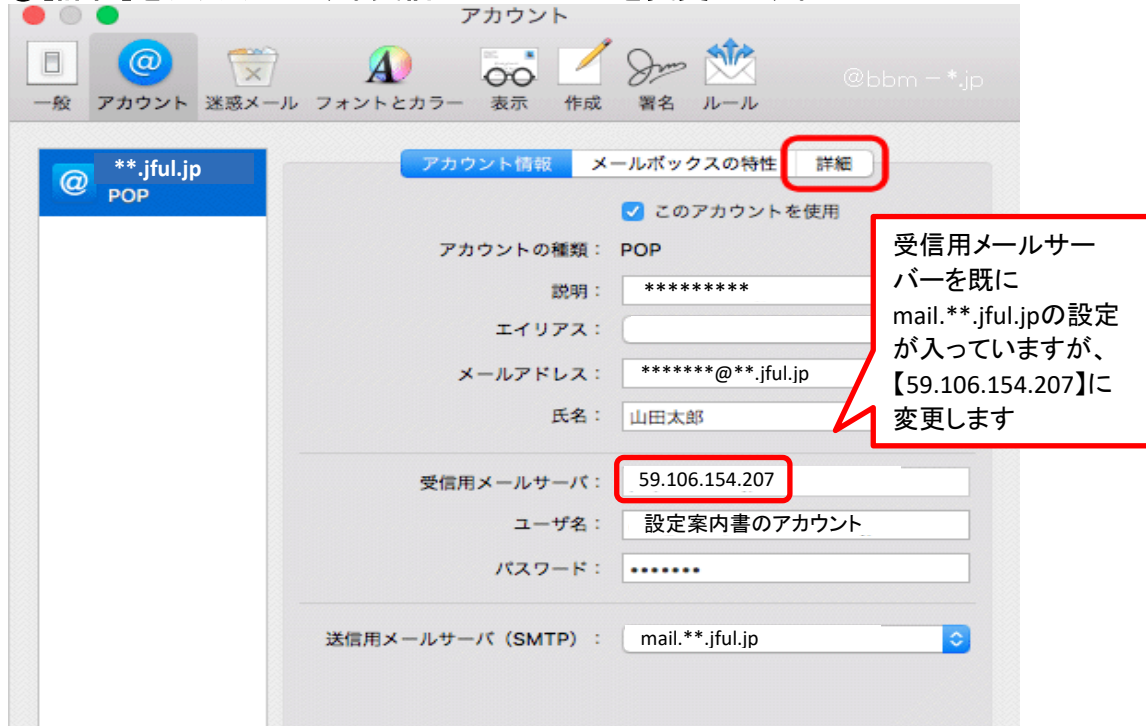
アカウント

一般 アカウント 迷惑メール フォントとカラー 表示 作成 署名 ルール

@bbm ー *.jp

**.jful.jp
POP

アカウント情報 メールボックスの特性 詳細

このアカウントを使用

アカウントの種類： POP

説明： *********

エイリアス：

メールアドレス： *******@**.jful.jp

氏名： 山田太郎

受信用メールサーバ： 59.106.154.207

ユーザ名： 設定案内書のアカウント

パスワード： •••••••

送信用メールサーバ（SMTP）： mail.**.jful.jp

受信用メールサーバーを既にmail.**.jful.jpの設定が入っていますが、【59.106.154.207】に変更します